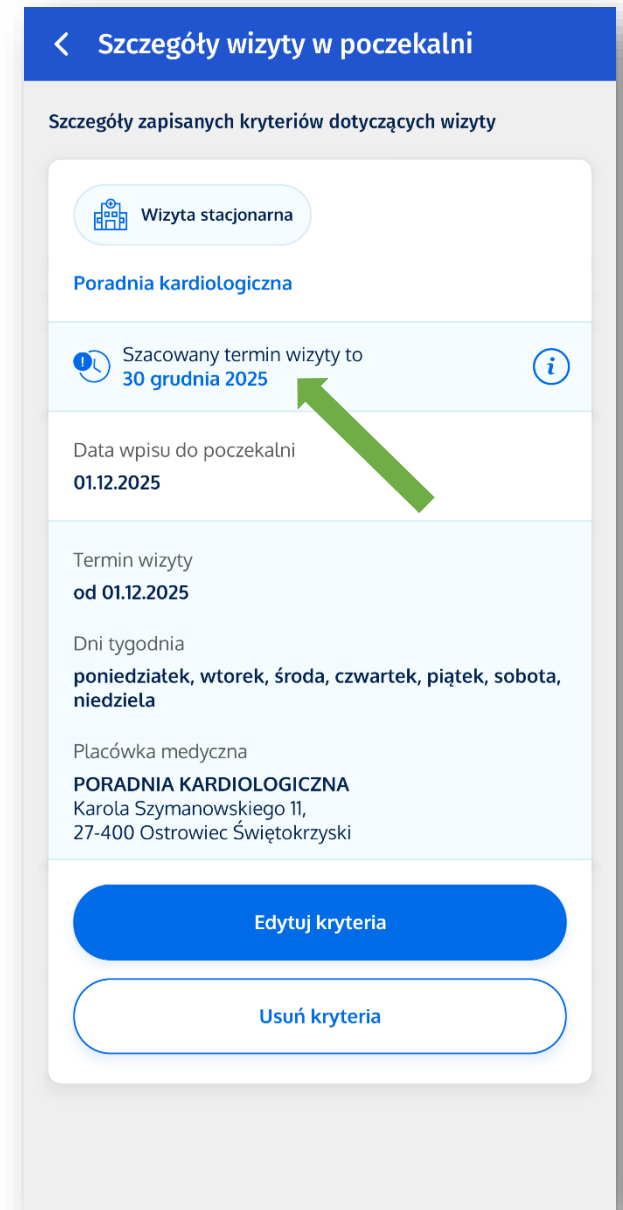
Szczegóły wizyty w poczekalni

Szczegóły zapisanych kryteriów dotyczących wizyty

Wizyta stacjonarna

Poradnia kardiologiczna

Szacowany termin wizyty to
30 grudnia 2025

Data wpisu do poczekalni
01.12.2025

Termin wizyty
od 01.12.2025

Dni tygodnia
poniedziałek, wtorek, środa, czwartek, piątek, sobota, niedziela

Placówka medyczna
PORADNIA KARDIOLOGICZNA
Karola Szymanowskiego 11,
27-400 Ostrowiec Świętokrzyski

Edytuj kryteria

Usuń kryteria